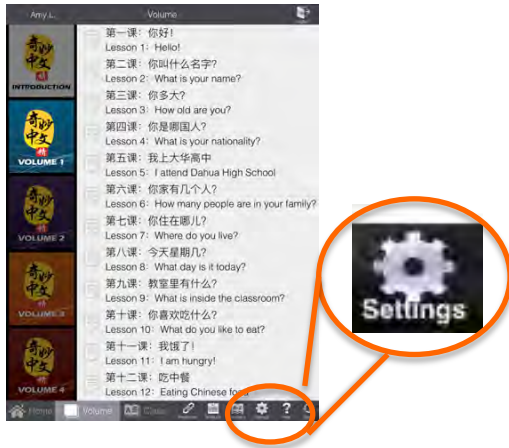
Amy L.
Volume

奇妙中文
INTRODUCTION

奇妙中文
VOLUME 1

奇妙中文
VOLUME 2

奇妙中文
VOLUME 3

奇妙中文
VOLUME 4

第一课：你好！
Lesson 1: Hello!
第二课：你叫什么名字？
Lesson 2: What is your name?
第三课：你多大？
Lesson 3: How old are you?
第四课：你是哪国人？
Lesson 4: What is your nationality?
第五课：我上大华高中
Lesson 5: I attend Dahua High School
第六课：你家有几个人？
Lesson 6: How many people are in your family?
第七课：你住在哪儿？
Lesson 7: Where do you live?
第八课：今天星期几？
Lesson 8: What day is it today?
第九课：教室里有什么？
Lesson 9: What is inside the classroom?
第十课：你喜欢吃什么？
Lesson 10: What do you like to eat?
第十一课：我饿了！
Lesson 11: I am hungry!
第十二课：吃中餐
Lesson 12: Eating Chinese fo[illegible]

Home
Volume
Class
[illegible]
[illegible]
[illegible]
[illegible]
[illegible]
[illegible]

Settings